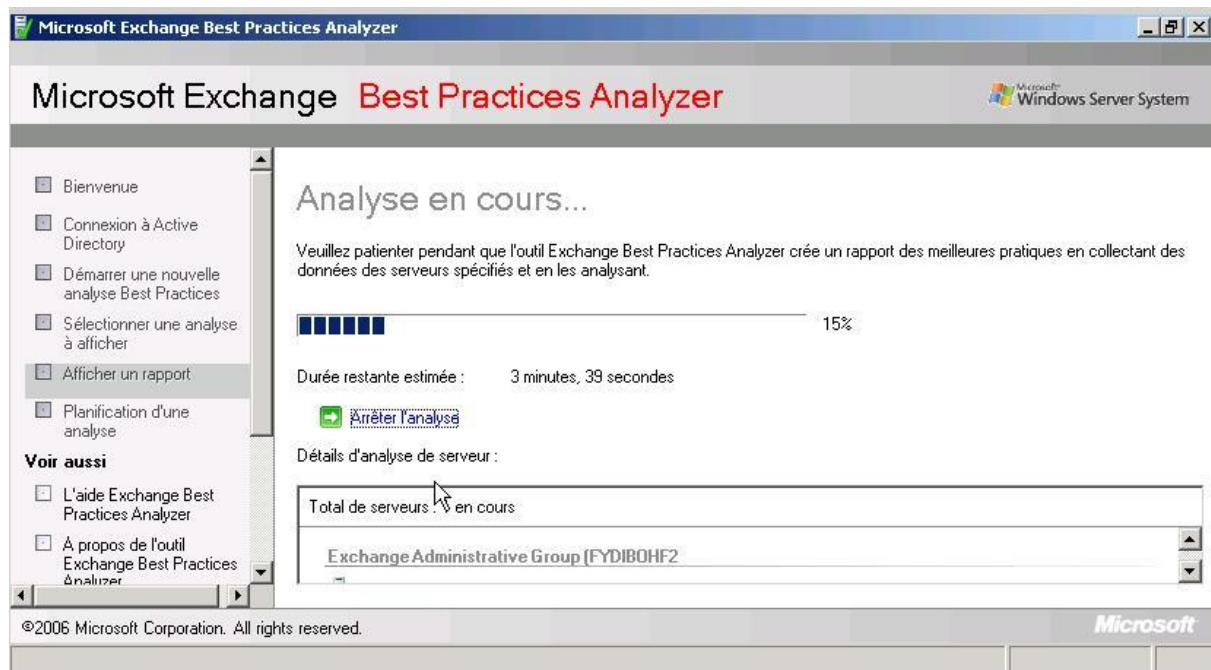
Microsoft Exchange Best Practices Analyzer

Microsoft Exchange Best Practices Analyzer

Microsoft Windows Server System

Bienvenue

Connexion à Active Directory

Démarrer une nouvelle analyse Best Practices

Sélectionner une analyse à afficher

Afficher un rapport

Planification d'une analyse

Voir aussi

L'aide Exchange Best Practices Analyzer

À propos de l'outil Exchange Best Practices Analyzer

Analyse en cours...

Veuillez patienter pendant que l'outil Exchange Best Practices Analyzer crée un rapport des meilleures pratiques en collectant des données des serveurs spécifiés et en les analysant.

15%

Durée restante estimée : 3 minutes, 39 secondes

Arrêter l'analyse

Détails d'analyse de serveur :

Total de serveurs : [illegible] en cours

Exchange Administrative Group (FYDIBOHF2

©2006 Microsoft Corporation. All rights reserved.

Microsoft